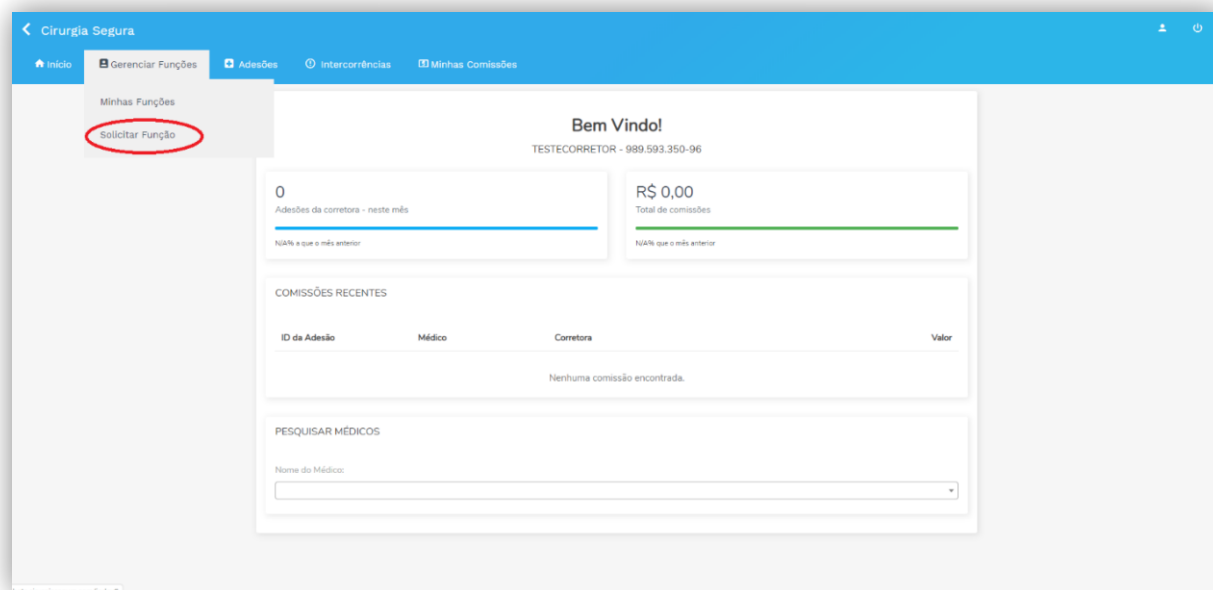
Cirurgia Segura

Início
Gerenciar Funções
Adesões
Intercorrências
Minhas Comissões

Minhas Funções
Solicitar Função

Bem Vindo!
TESTECORRETOR - 989.593.350-96

0
Adesões da corretora - neste mês
N/A% a que o mês anterior

R$ 0,00
Total de comissões
N/A% que o mês anterior

COMISSÕES RECENTES

| ID da Adesão | Médico | Corretora | Valor |
|---|---|---|---|

Nenhuma comissão encontrada.

PESQUISAR MÉDICOS

Nome do Médico: